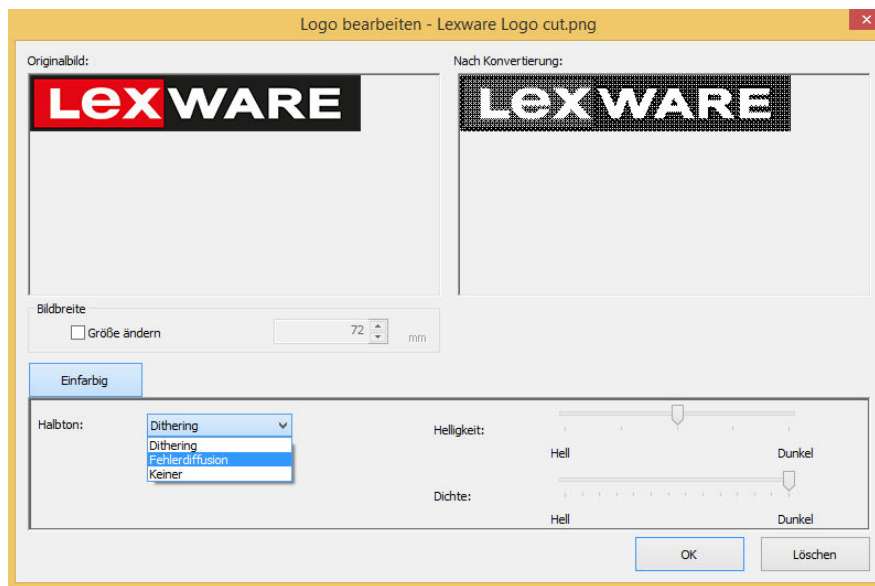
Logo bearbeiten - Lexware Logo cut.png

Originalbild:

LEXWARE

Nach Konvertierung:

LEXWARE

Bildbreite

Größe ändern

72

mm

Einfarbig

Halbton:

Dithering

Dithering

Fehlerdiffusion

Keiner

Helligkeit:

Hell

Dunkel

Dichte:

Hell

Dunkel

OK

Löschen